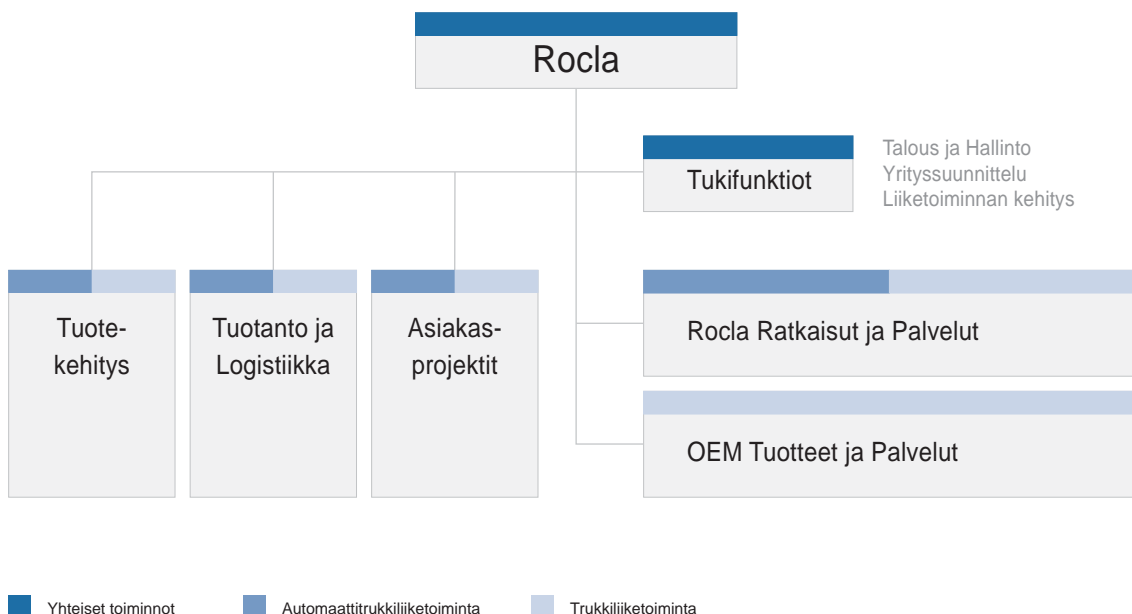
Rocla

Tukifunktiot

Talous ja Hallinto
Yrityssuunnittelu
Liiketoiminnan kehitys

Tuotekehitys

Tuotanto ja Logistiikka

Asiakasprojektit

Rocla Ratkaisut ja Palvelut

OEM Tuotteet ja Palvelut

Yhteiset toiminnot

Automaattitrukkiliiketoiminta

Trukkiliiketoiminta